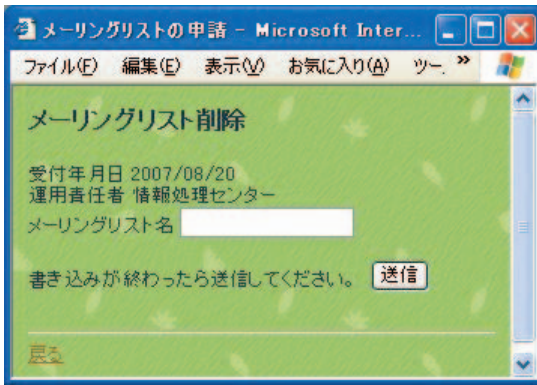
メーリングリストの申請 - Microsoft Inter...

ファイル(F) 編集(E) 表示(V) お気に入り(A) ツー »

メーリングリスト削除

受付年月日 2007/08/20
運用責任者 情報処理センター
メーリングリスト名

書き込みが終わったら送信してください。 送信

戻る